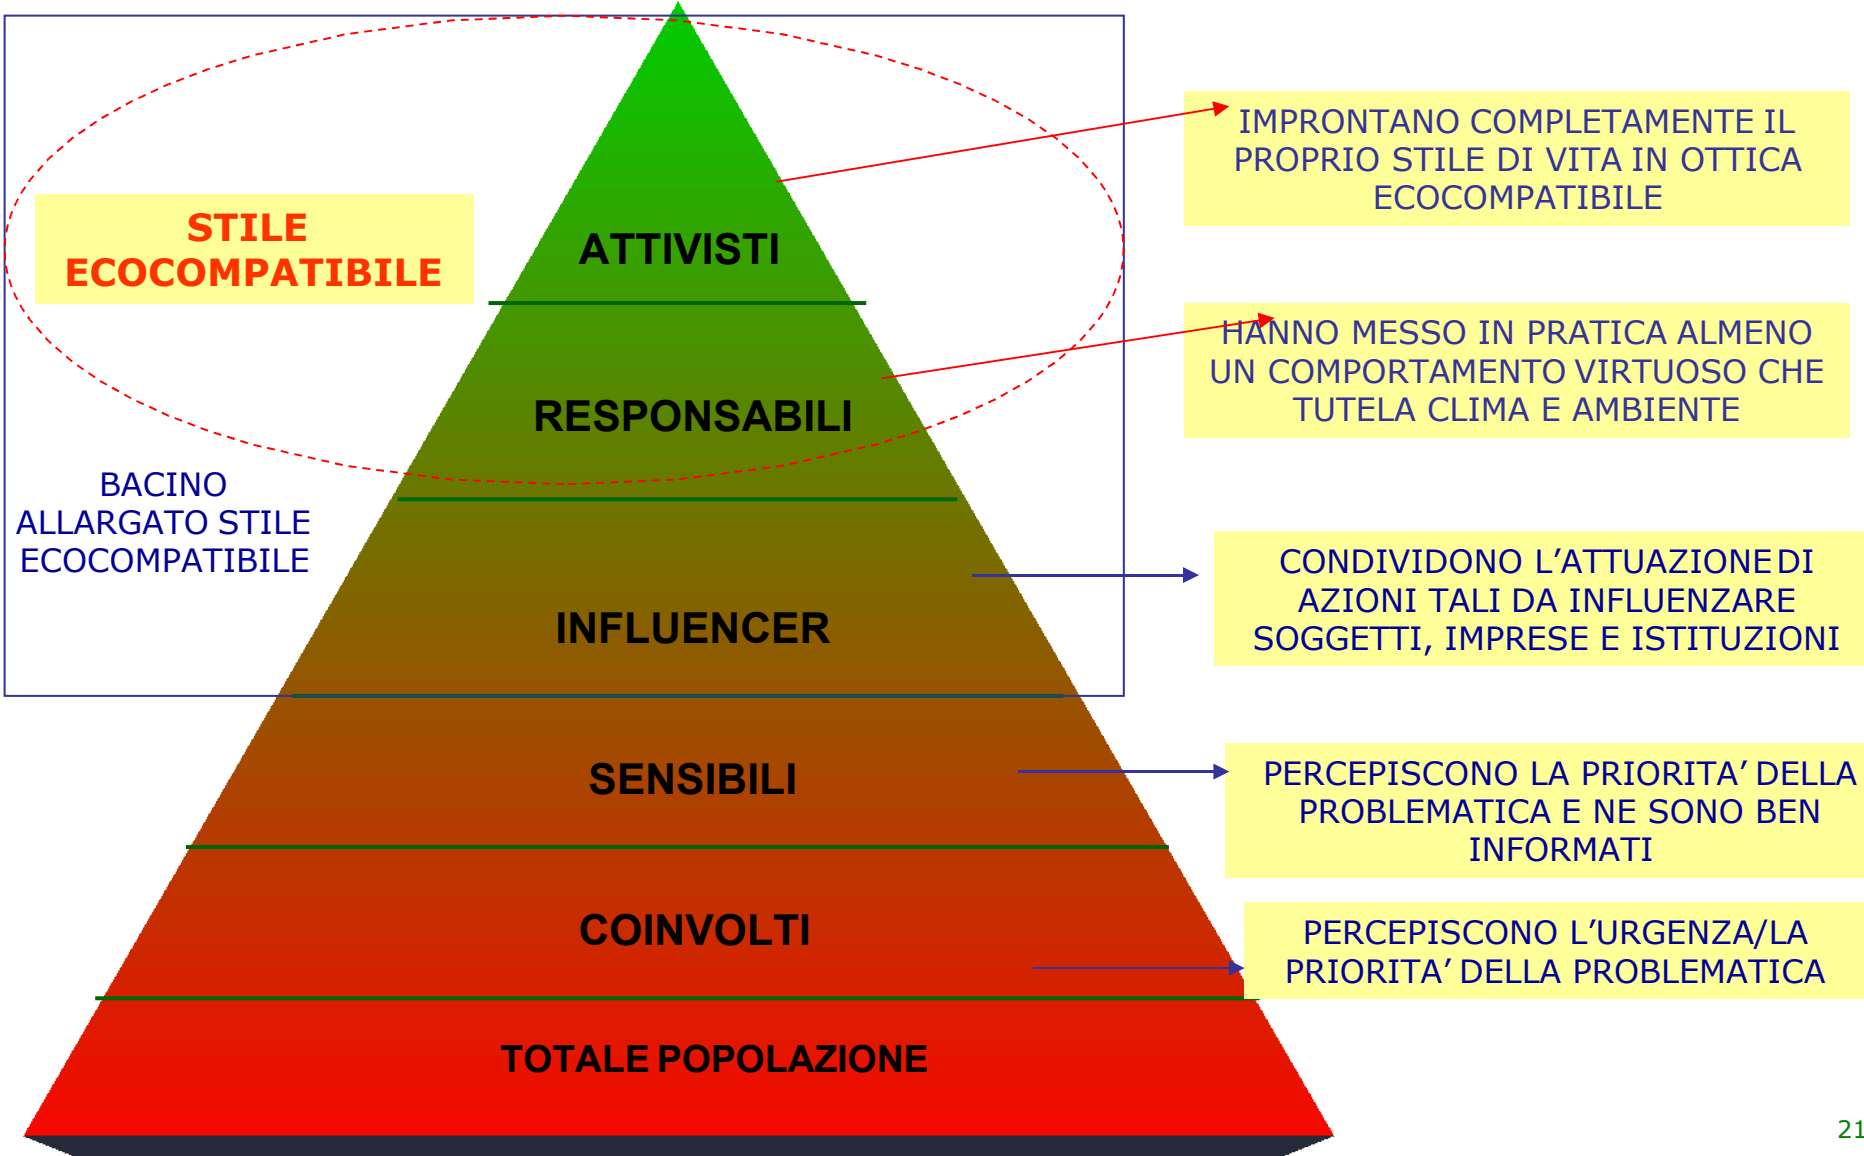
STILE ECOCOMPATIBILE

ATTIVISTI

IMPRONTANO COMPLETAMENTE IL PROPRIO STILE DI VITA IN OTTICA ECOCOMPATIBILE

RESPONSABILI

HANNO MESSO IN PRATICA ALMENO UN COMPORTAMENTO VIRTUOSO CHE TUTELA CLIMA E AMBIENTE

BACINO ALLARGATO STILE ECOCOMPATIBILE

INFLUENCER

CONDIVIDONO L'ATTUAZIONE DI AZIONI TALI DA INFLUENZARE SOGGETTI, IMPRESE E ISTITUZIONI

SENSIBILI

PERCEPISCONO LA PRIORITA' DELLA PROBLEMATICA E NE SONO BEN INFORMATI

COINVOLTI

PERCEPISCONO L'URGENZA/LA PRIORITA' DELLA PROBLEMATICA

TOTALE POPOLAZIONE

21